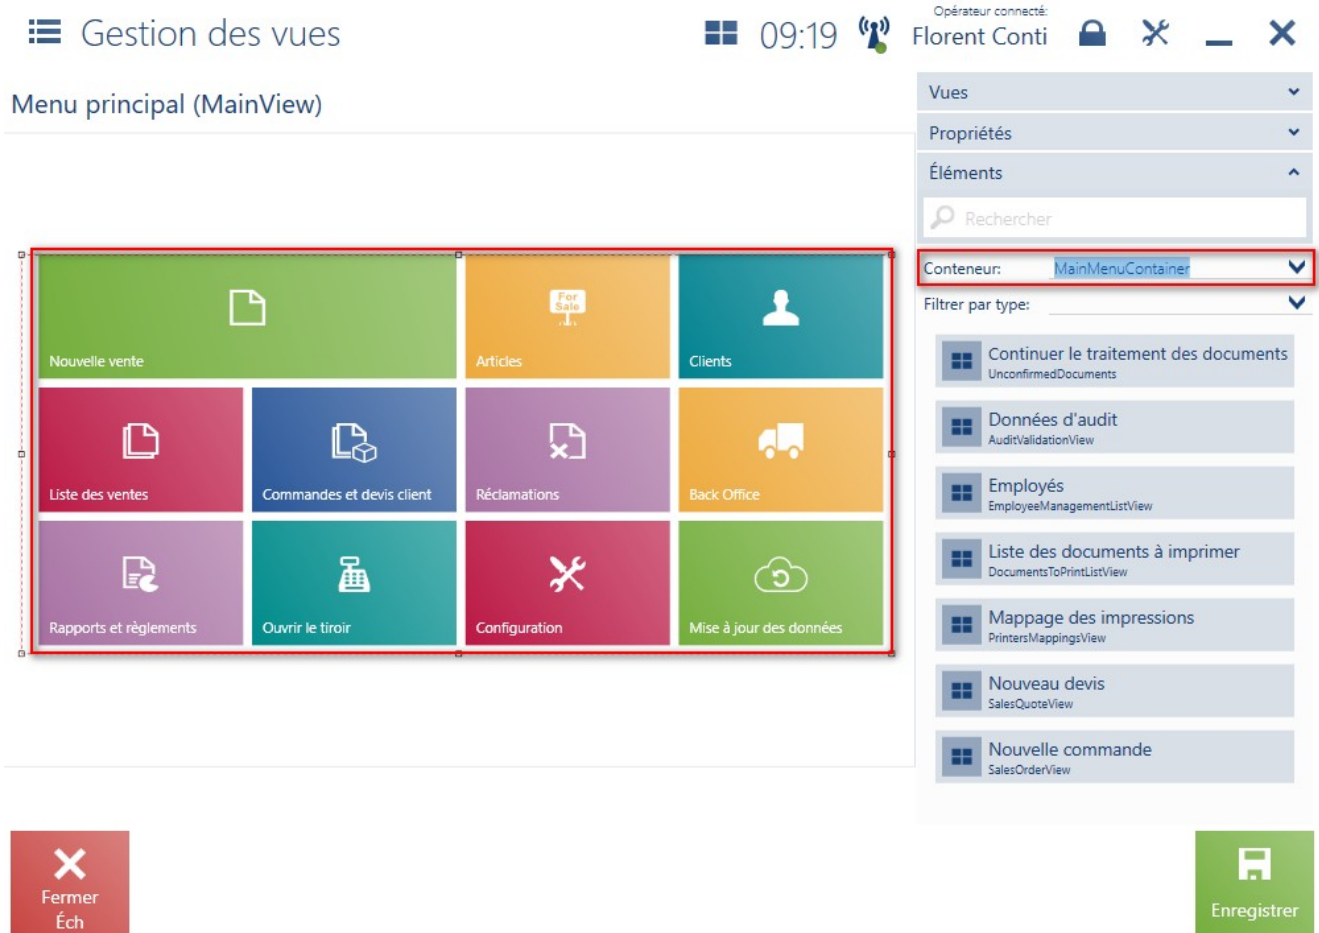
Gestion des vues

09:19

Opérateur connecté:
Florent Conti

Menu principal (MainView)

For Sale

Nouvelle vente

Articles

Clients

Liste des ventes

Commandes et devis client

Réclamations

Back Office

Rapports et règlements

Ouvrir le tiroir

Configuration

Mise à jour des données

Vues

Propriétés

Éléments

Rechercher

Conteneur: MainMenuContainer

Filtrer par type:

Continuer le traitement des documents
UnconfirmedDocuments

Données d'audit
AuditValidationView

Employés
EmployeeManagementListView

Liste des documents à imprimer
DocumentsToPrintListView

Mappage des impressions
PrintersMappingsView

Nouveau devis
SalesQuoteView

Nouvelle commande
SalesOrderView

Fermer
Éch

Enregistrer